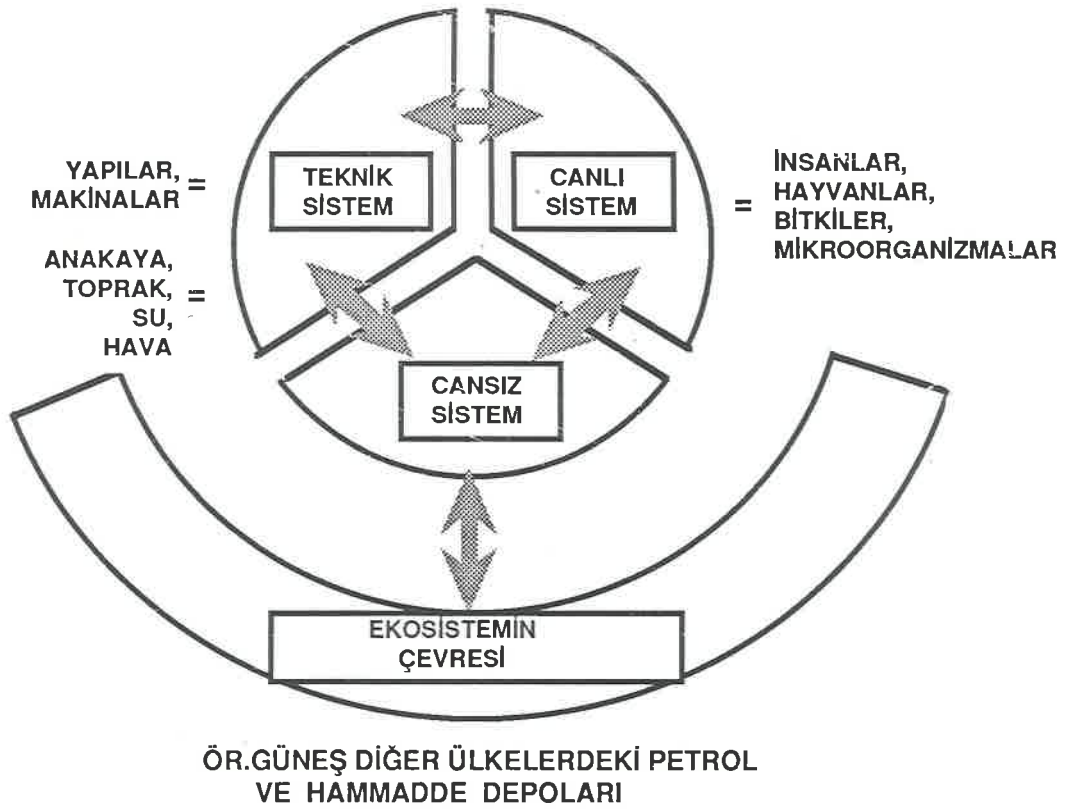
YAPILAR, MAKİNALAR =

TEKNİK SİSTEM

CANLI SİSTEM

= İNSANLAR, HAYVANLAR, BİTKİLER, MİKROORGANİZMALAR

ANAKAYA, TOPRAK, SU, HAVA =

CANSIZ SİSTEM

EKOSİSTEMİN ÇEVRESİ

ÖR.GÜNEŞ DİĞER ÜLKELERDEKİ PETROL VE HAMMADDE DEPOLARI